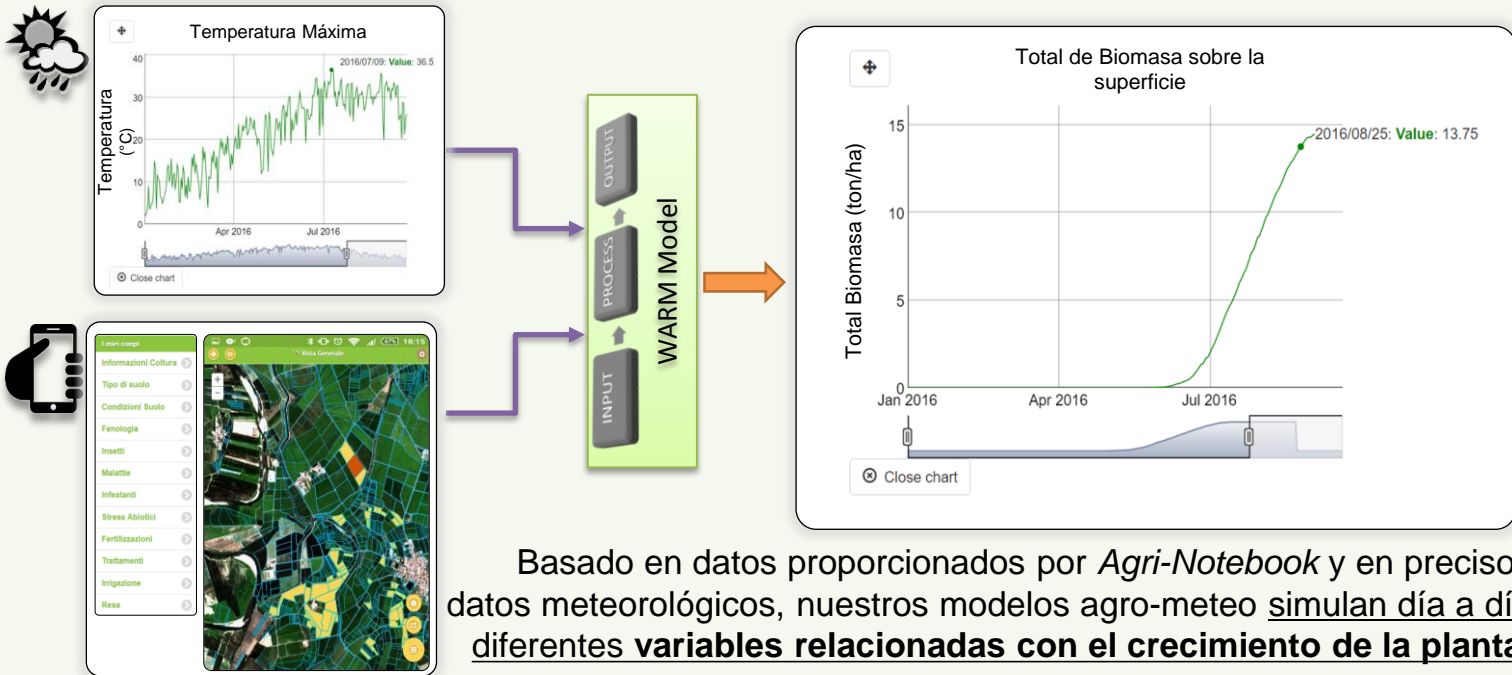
Temperatura Máxima

2016/07/09: Value: 36.5

40
30
20
10

Temperatura (°C)

Apr 2016
Jul 2016

Close chart

I miei campi
Informazioni Coltura
Tipo di suolo
Condizioni Suolo
Fenologia
Insetti
Malattie
Infestanti
Stress Abiotici
Fertilizzazioni
Trattamenti
Irrigazione
Resa

18:15
Vista Generale

INPUT
PROCESS
OUTPUT
WARM Model

Total de Biomasa sobre la superficie

2016/08/25: Value: 13.75

15
10
5
0

Total Biomasa (ton/ha)

Jan 2016
Apr 2016
Jul 2016

Close chart

Basado en datos proporcionados por *Agri-Notebook* y en preciso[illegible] datos meteorológicos, nuestros modelos agro-meteo simulan día a dí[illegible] diferentes **variables relacionadas con el crecimiento de la plant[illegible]**